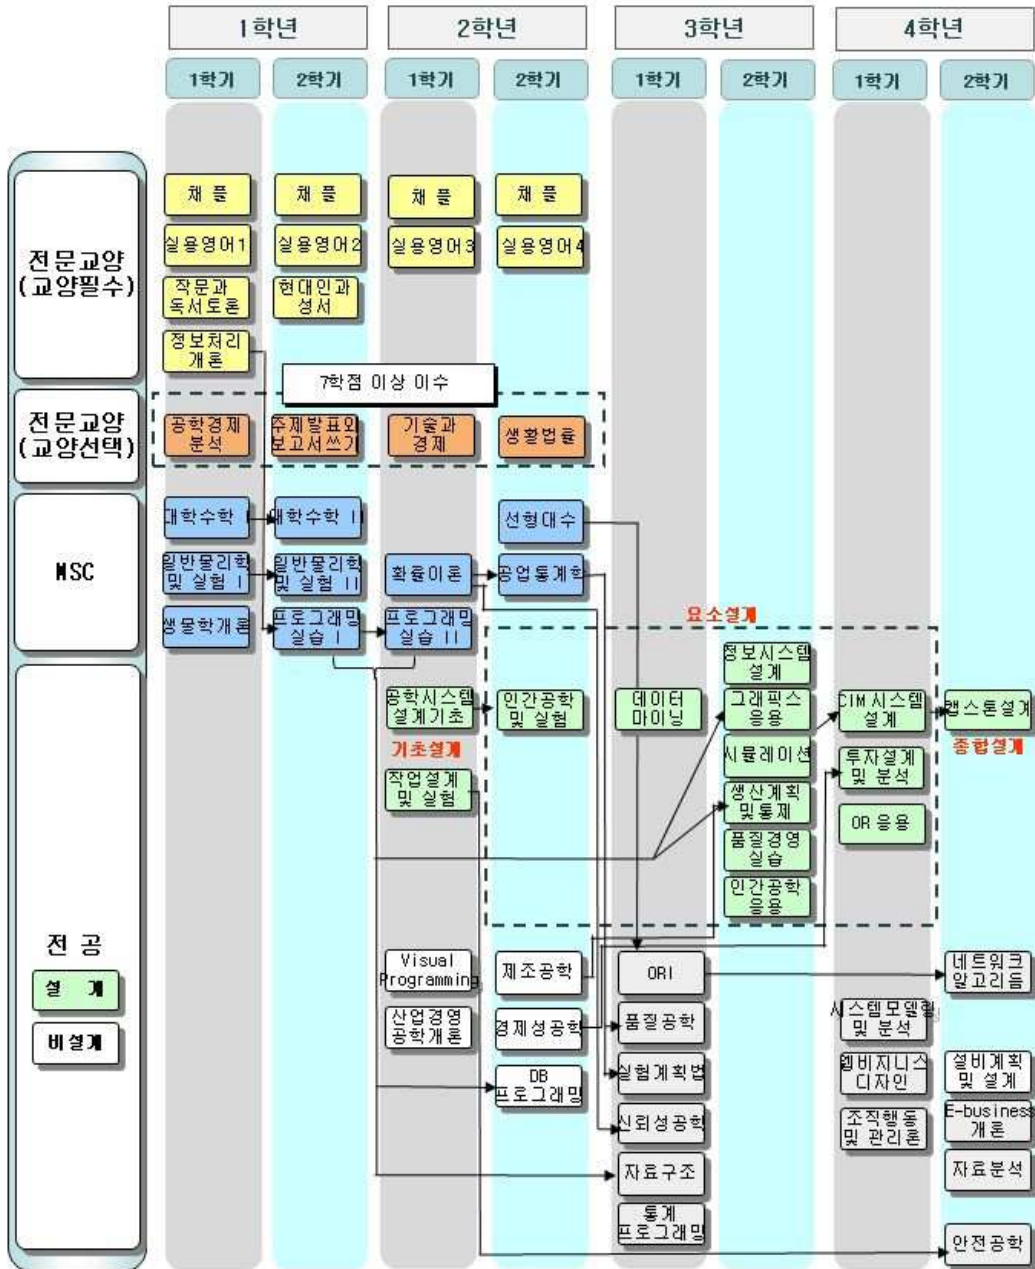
1학년 2학년 3학년 4학년

1학기 2학기 1학기 2학기 1학기 2학기 1학기 2학기

전문교양 (교양필수)

채 플 채 플 채 플 채 플

실용영어1 실용영어2 실용영어3 실용영어4

작문과 독서토론 현대인과 성서

정보처리 개론

7학점 이상 이수

전문교양 (교양선택)

공학경제 분석 주제발표와 보고서쓰기 기술과 경제 생활법률

MSC

대학수학 I 대학수학 II 선형대수

일반물리학 및 실험 I 일반물리학 및 실험 II 확률이론 공업통계학

생물학개론 프로그래밍 실습 I 프로그래밍 실습 II

요소설계

전 공

설 계

비설계

정보시스템 설계

공학시스템 설계기초 인간공학 및 실험 데이터 마이닝 그래픽스 응용 CIM 시스템 설계 캡스톤설계

기초설계 시뮬레이션 종합설계

작업설계 및 실험 생산계획 및 통제 투자설계 및 분석

품질경영 실습 OR 응용

인간공학 응용

Visual Programming 제조공학 ORI 네트워크 알고리즘

산업경영 공학개론 경제성공학 품질공학 시스템모델링 및 분석

DB 프로그래밍 실험계획법 웹비지니스 디자인 설비계획 및 설계

신뢰성공학 조직행동 및 관리론 E-business 개론

자료구조 자료분석

통계 프로그래밍 안전공학